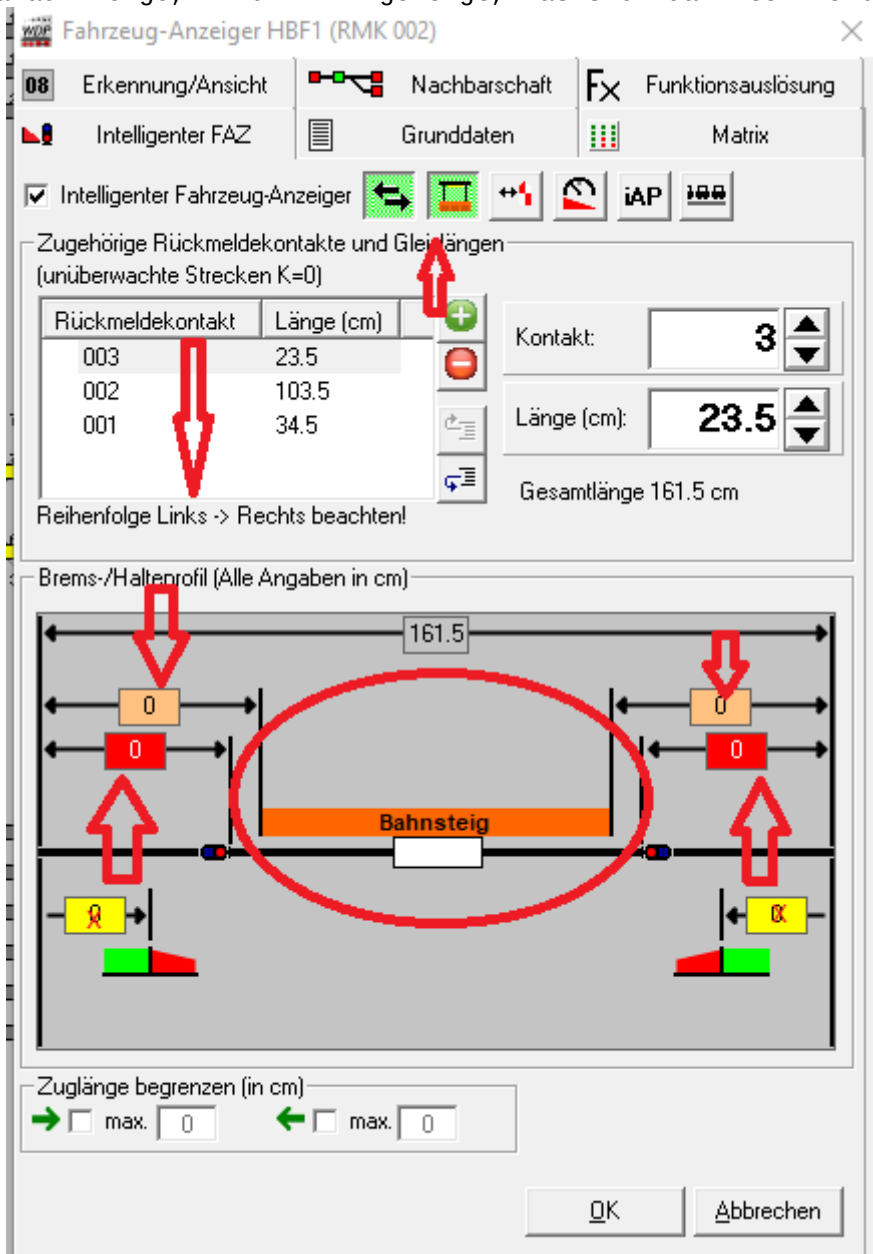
Fahrzeug-Anzeiger HBF1 (RMK 002)

08 Erkennung/Ansicht | Nachbarschaft | Funktionsauslösung
Intelligenter FAZ | Grunddaten | Matrix

Intelligenter Fahrzeug-Anzeiger

iAP

Zugehörige Rückmeldekontakte und Gleislängen
(unüberwachte Strecken K=0)

| Rückmeldekontakt | Länge (cm) |
|---|---|
| 003 | 23.5 |
| 002 | 103.5 |
| 001 | 34.5 |

Reihenfolge Links -> Rechts beachten!

Kontakt: 3
Länge (cm): 23.5

Gesamtlänge 161.5 cm

Brems-/Halteprofil (Alle Angaben in cm)

161.5

0
0
0
0

Bahnsteig

0
0

Zuglänge begrenzen (in cm)
max. 0
max. 0

OK
Abbrechen